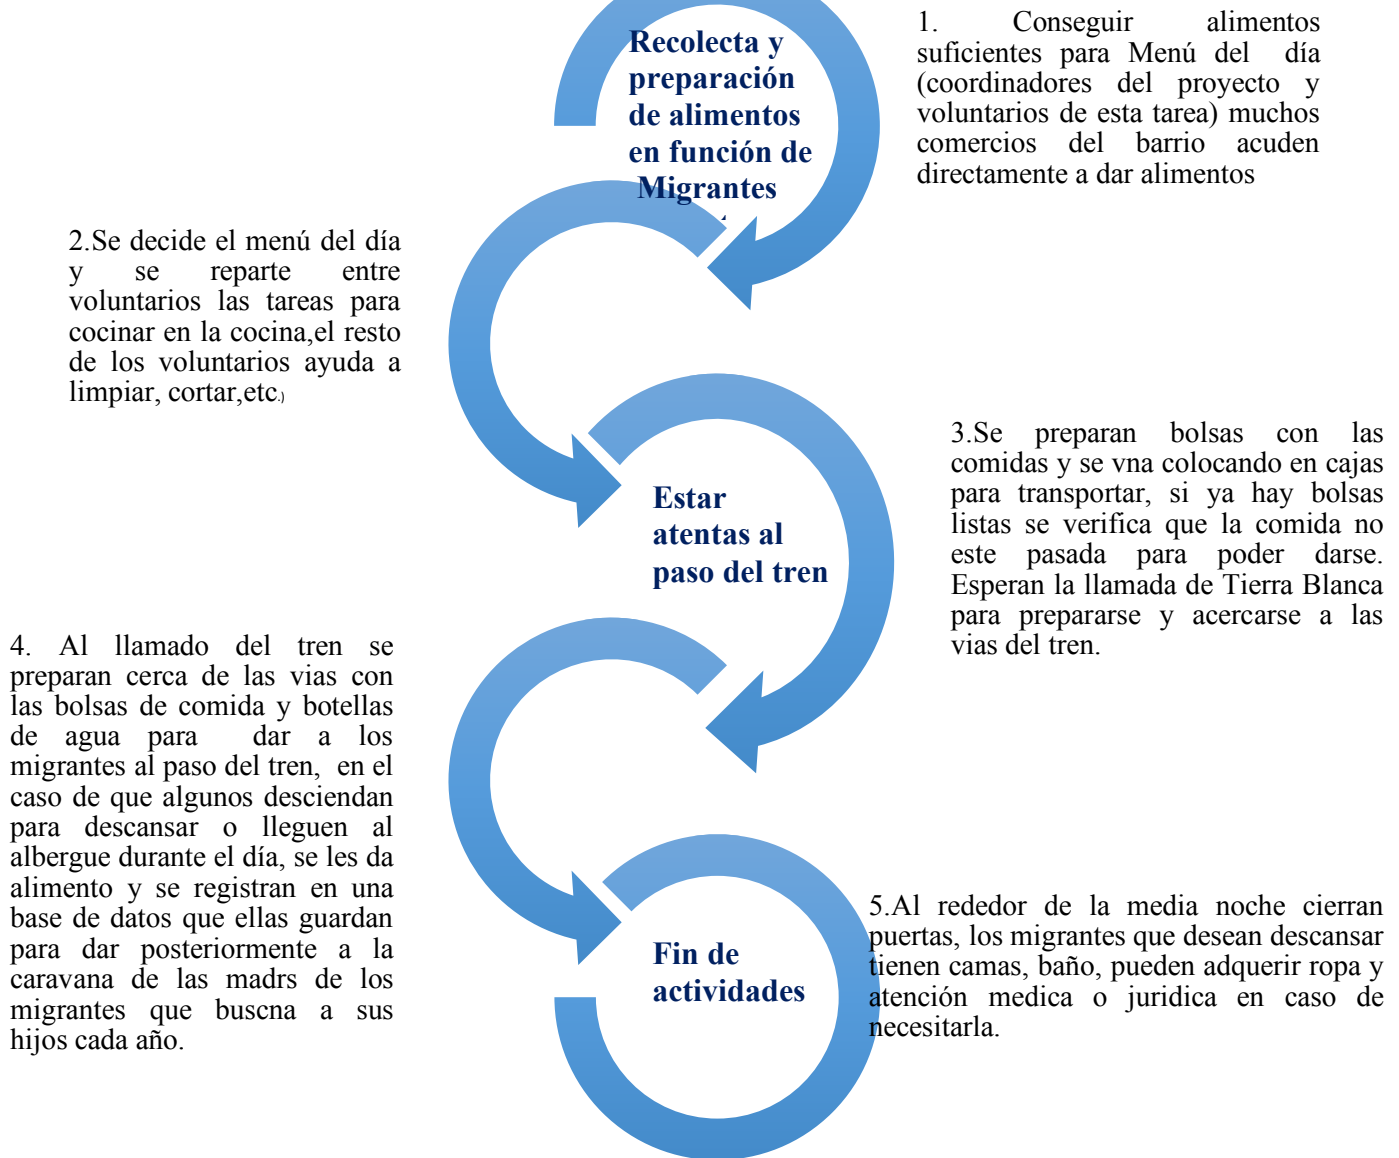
Recolecta y preparación de alimentos en función de Migrantes

1. Conseguir alimentos suficientes para Menú del día (coordinadores del proyecto y voluntarios de esta tarea) muchos comercios del barrio acuden directamente a dar alimentos

2.Se decide el menú del día y se reparte entre voluntarios las tareas para cocinar en la cocina,el resto de los voluntarios ayuda a limpiar, cortar,etc.)

Estar atentas al paso del tren

3.Se preparan bolsas con las comidas y se vna colocando en cajas para transportar, si ya hay bolsas listas se verifica que la comida no este pasada para poder darse. Esperan la llamada de Tierra Blanca para prepararse y acercarse a las vias del tren.

4. Al llamado del tren se preparan cerca de las vias con las bolsas de comida y botellas de agua para dar a los migrantes al paso del tren, en el caso de que algunos desciendan para descansar o lleguen al albergue durante el día, se les da alimento y se registran en una base de datos que ellas guardan para dar posteriormente a la caravana de las madrs de los migrantes que buscna a sus hijos cada año.

Fin de actividades

5.Al rededor de la media noche cierran puertas, los migrantes que desean descansar tienen camas, baño, pueden adquerir ropa y atención medica o juridica en caso de necesitarla.